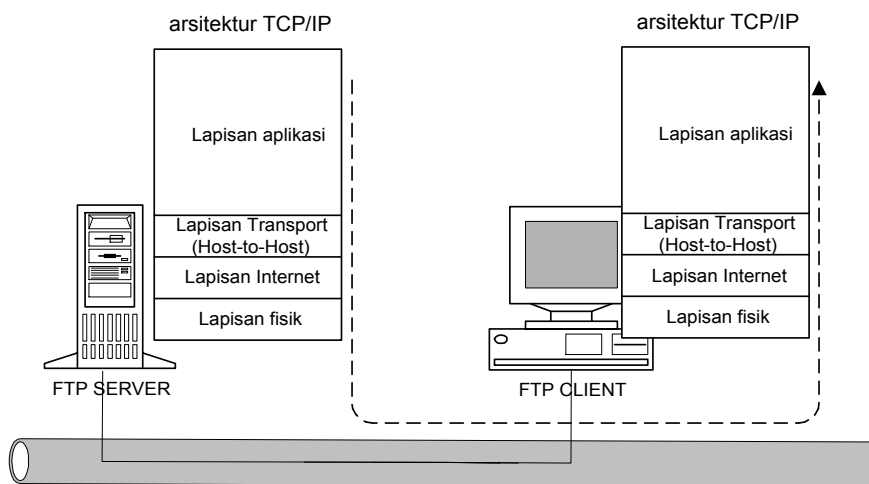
arsitektur TCP/IP

Lapisan aplikasi

Lapisan Transport (Host-to-Host)

Lapisan Internet

Lapisan fisik

FTP SERVER

arsitektur TCP/IP

Lapisan aplikasi

Lapisan Transport (Host-to-Host)

Lapisan Internet

Lapisan fisik

FTP CLIENT